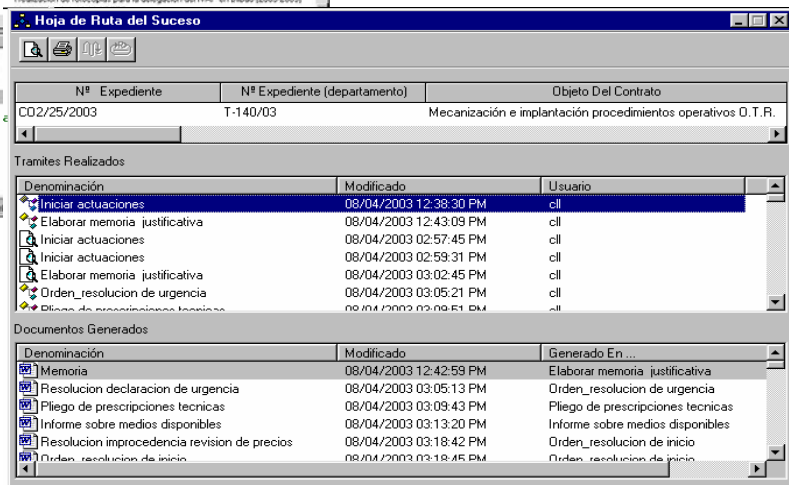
Hoja de Ruta del Suceso

| Nº Expediente | Nº Expediente (departamento) | Objeto Del Contrato |
|---|---|---|
| CO2/25/2003 | T-140/03 | Mecanización e implantación procedimientos operativos O.T.R. |

Tramites Realizados

| Denominación | Modificado | Usuario |
|---|---|---|
| Iniciar actuaciones | 08/04/2003 12:38:30 PM | cll |
| Elaborar memoria justificativa | 08/04/2003 12:43:09 PM | cll |
| Iniciar actuaciones | 08/04/2003 02:57:45 PM | cll |
| Iniciar actuaciones | 08/04/2003 02:59:31 PM | cll |
| Elaborar memoria justificativa | 08/04/2003 03:02:45 PM | cll |
| Orden_resolucion de urgencia | 08/04/2003 03:05:21 PM | cll |
| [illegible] | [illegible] | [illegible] |

Documentos Generados

| Denominación | Modificado | Generado En ... |
|---|---|---|
| Memoria | 08/04/2003 12:42:59 PM | Elaborar memoria justificativa |
| Resolucion declaracion de urgencia | 08/04/2003 03:05:13 PM | Orden_resolucion de urgencia |
| Pliego de prescripciones tecnicas | 08/04/2003 03:09:43 PM | Pliego de prescripciones tecnicas |
| Informe sobre medios disponibles | 08/04/2003 03:13:20 PM | Informe sobre medios disponibles |
| Resolucion improcedencia revision de precios | 08/04/2003 03:18:42 PM | Orden_resolucion de inicio |
| Orden_resolucion de inicio | 08/04/2003 03:18:45 PM | Orden_resolucion de inicio |